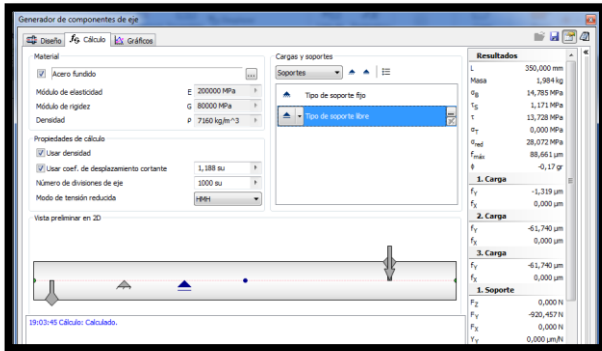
Generador de componentes de eje

Diseño | Cálculo | Gráficos

Material

Acero fundido

Módulo de elasticidad E 200000 MPa

Módulo de rigidez G 80000 MPa

Densidad ρ 7160 kg/m^3

Propiedades de cálculo

Usar densidad

Usar coef. de desplazamiento cortante 1,188 su

Número de divisiones de eje 1000 su

Modo de tensión reducida HMH

Cargas y soportes

Soportes

Tipo de soporte fijo

Tipo de soporte libre

Vista preliminar en 2D

19:03:45 Cálculo: Calculado.

Resultados

| | |
|---|---|
| L | 350,000 mm |
| Masa | 1,984 kg |
| $\sigma_B$ | 14,785 MPa |
| $\tau_S$ | 1,171 MPa |
| $\tau$ | 13,728 MPa |
| $\sigma_T$ | 0,000 MPa |
| $\sigma_{red}$ | 28,072 MPa |
| $f_{máx}$ | 88,661 µm |
| $\phi$ | -0,17 gr |

1. Carga

| | |
|---|---|
| $F_Y$ | -1,319 µm |
| $f_X$ | 0,000 µm |

2. Carga

| | |
|---|---|
| $f_Y$ | -61,740 µm |
| $f_X$ | 0,000 µm |

3. Carga

| | |
|---|---|
| $f_Y$ | -61,740 µm |
| $f_X$ | 0,000 µm |

1. Soporte

| | |
|---|---|
| $F_Z$ | 0,000 N |
| $F_Y$ | -920,457 N |
| $F_X$ | 0,000 N |
| $Y_Y$ | 0,000 µm/N |